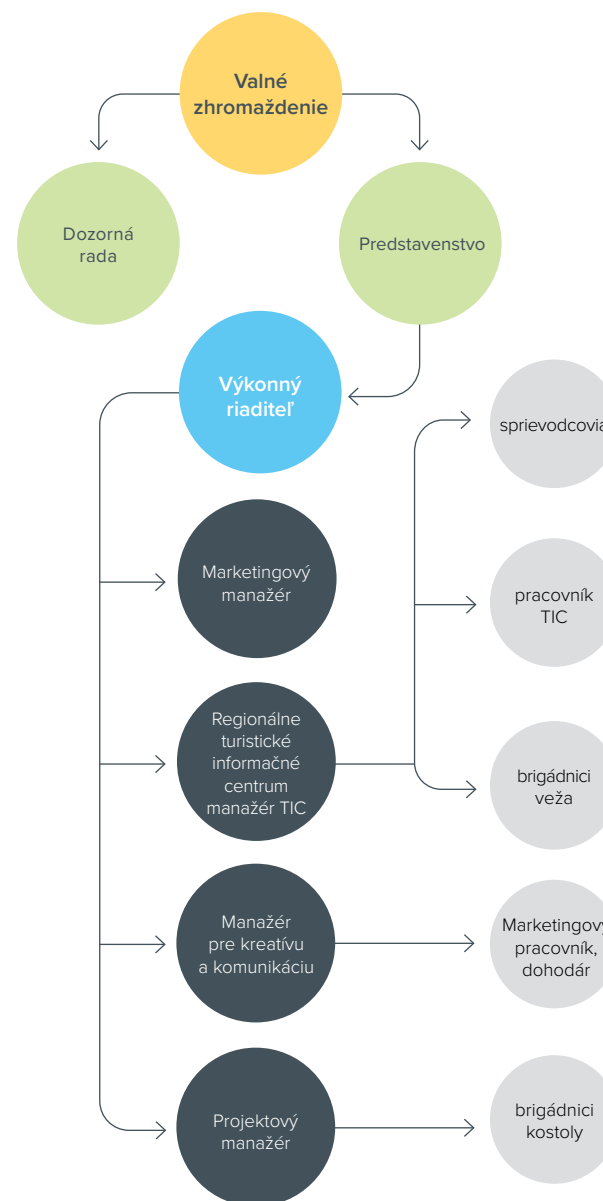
Valné zhromaždenie

Dozorná rada

Predstavenstvo

Výkonný riaditeľ

Marketingový manažér

Regionálne turistické informačné centrum manažér TIC

Manažér pre kreatívu a komunikáciu

Projektový manažér

sprievodcovia

pracovník TIC

brigádnici veža

Marketingový pracovník, dohodár

brigádnici kostoly